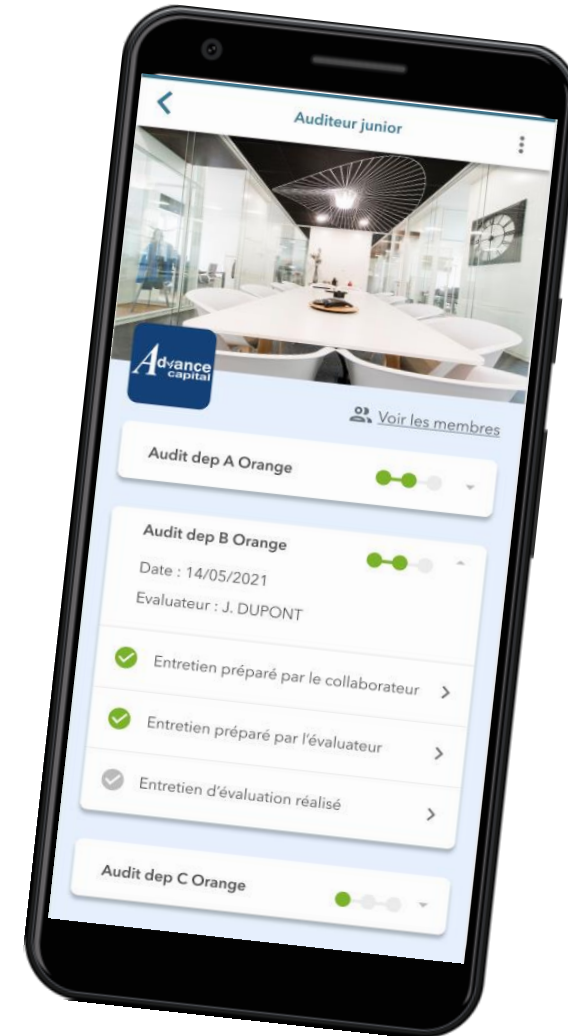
Auditeur junior

Advance capital

Voir les membres

Audit dep A Orange

Audit dep B Orange

Date : 14/05/2021

Evaluateur : J. DUPONT

Entretien préparé par le collaborateur

Entretien préparé par l'évaluateur

Entretien d'évaluation réalisé

Audit dep C Orange